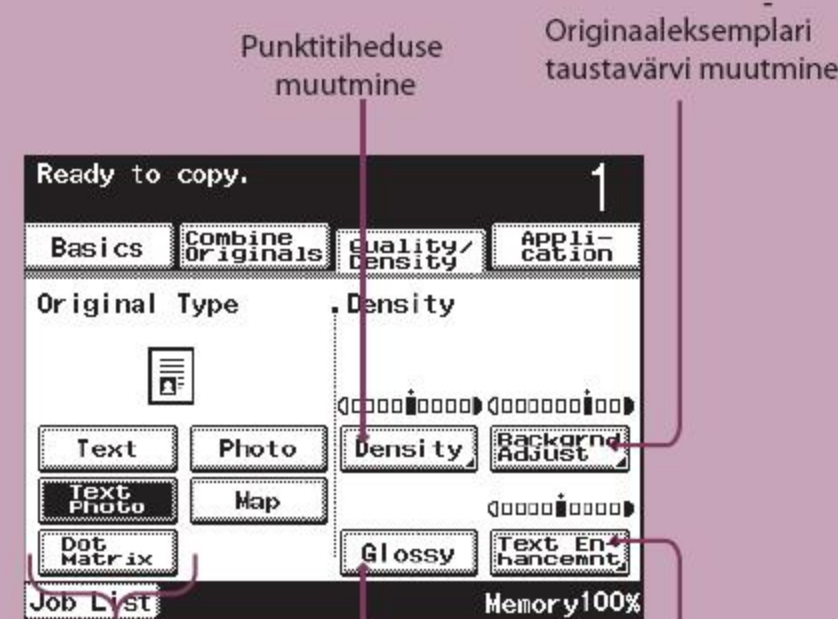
Punktitiheduse muutmine

Originaaleksemplari taustavärvi muutmine

Ready to copy.

1

Basics

Combine Originals

Quality/ Density

Appli- cation

Original Type

Density

Text

Photo

Text Photo

Map

Dot Matrix

Density

Backgrnd Adjust

Glossy

Text Enhancemnt

Job List

Memory100%